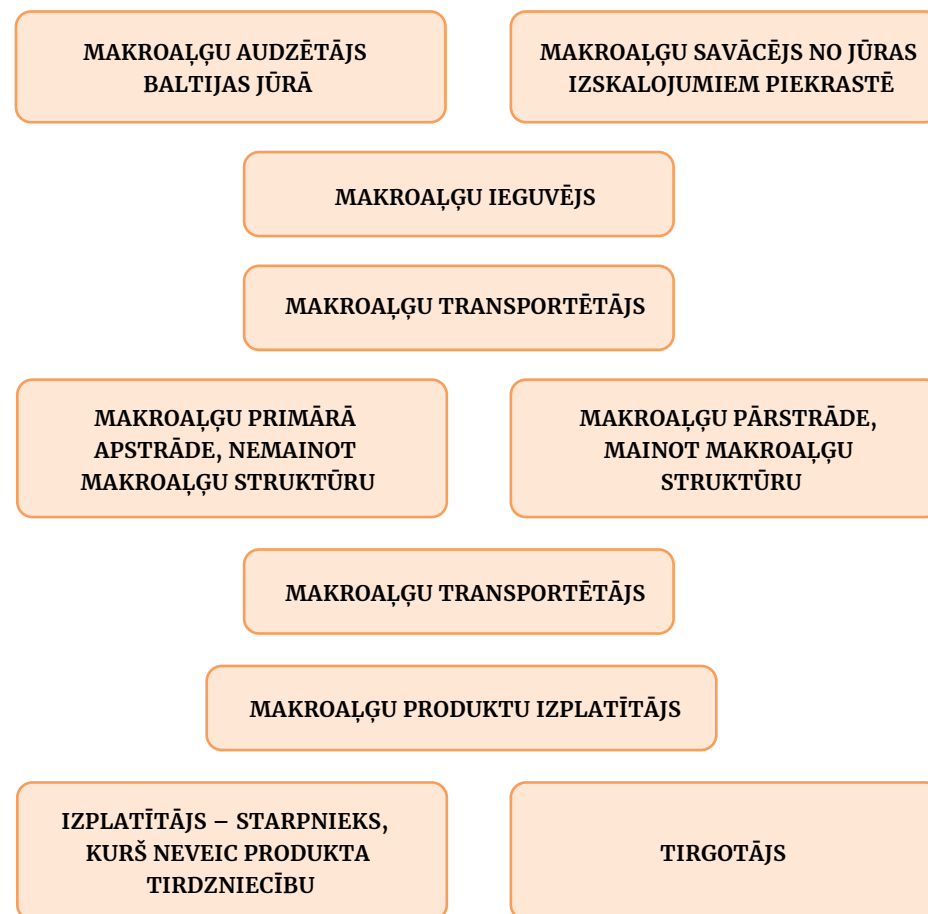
MAKROAĻĢU AUDZĒTĀJS BALTIJAS JŪRĀ

MAKROAĻĢU SAVĀCĒJS NO JŪRAS IZSKALOJUMIEM PIEKRASTĒ

MAKROAĻĢU IEGUVĒJS

MAKROAĻĢU TRANSPORTĒTĀJS

MAKROAĻĢU PRIMĀRĀ APSTRĀDE, NEMAINOT MAKROAĻĢU STRUKTŪRU

MAKROAĻĢU PĀRSTRĀDE, MAINOT MAKROAĻĢU STRUKTŪRU

MAKROAĻĢU TRANSPORTĒTĀJS

MAKROAĻĢU PRODUKTU IZPLATĪTĀJS

IZPLATĪTĀJS – STARPNIEKS, KURŠ NEVEIC PRODUKTA TIRDZNIECĪBU

TIRGOTĀJS